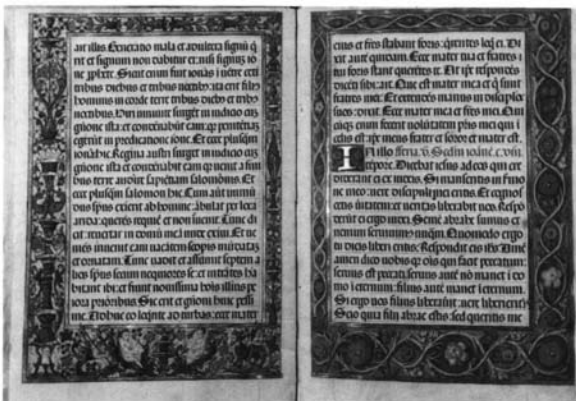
at illis. Generatio mala et adultera signu q̄rit et signum non dabitur ei: nisi signu ione p̄phete. Sicut enim fuit ionas i uentre ceti tribus diebus et tribus noctibus: sic erit filius hominis in corde terre tribus diebus et tribus noctibus. Viri niniuite surgent in iudicio cu generatione ista: et condemnabunt eam: q̄ penitentia egerunt in predicatione ione. Et ecce plus q̄ ionas hic. Regina austri surget in iudicio cu generatione ista et condemnabit eam: q̄ uenit a finibus terre audire sapientiam salomonis. Et ecce plus q̄ salomon hic. Cum aut immundus spiritus exierit ab homine: ambulat per loca arida: querens requiem et non inuenit. Tunc dicit: reuertar in domum meam unde exiui. Et ueniens inuenit eam uacantem scopis mundatam et ornatam. Tunc uadit et assumit septem alios spiritus secum nequiores se: et intrantes habitant ibi: et fiunt nouissima hominis illius peiora prioribus. Sic erit et generationi huic pessime. Adhuc eo loquente ad turbas: ecce mater

eius et fres stabant foris: querentes loq̄ ei. Dixit aut quidam. Ecce mater tua et fratres tui foris stant querentes te. At ipse respondens dicenti sibi ait. Que est mater mea et q̄ sunt fratres mei. Et extendens manum in discipulos: dixit. Ecce mater mea et fres mei. Quicumq; enim fecerit uoluntatem p̄ris mei qui i celis est: ipse meus frater et soror et mater est. Feria .v. Sc̄dm iohāne .viii.

In illo tempore. Dicebat iesus ad eos qui crediderant ei ex iudeis. Si manseritis in sermone meo: uere discipuli mei eritis. Et cognoscetis ueritatem: et ueritas liberabit uos. Responderunt ei ergo uiri. Semen abrahe sumus et nemini seruiuimus unq̄m. Quomodo ergo tu dicis liberi eritis? Respondit eis ihs. Amen amen dico uobis: q̄r ois qui facit peccatum: seruus est peccati. Seruus aut̄ nō manet i domo i eternum: filius aut̄ manet i eternum. Si ergo uos filius liberauit: uere liberi eritis. Scio quia filii abrahe estis: sed queritis me